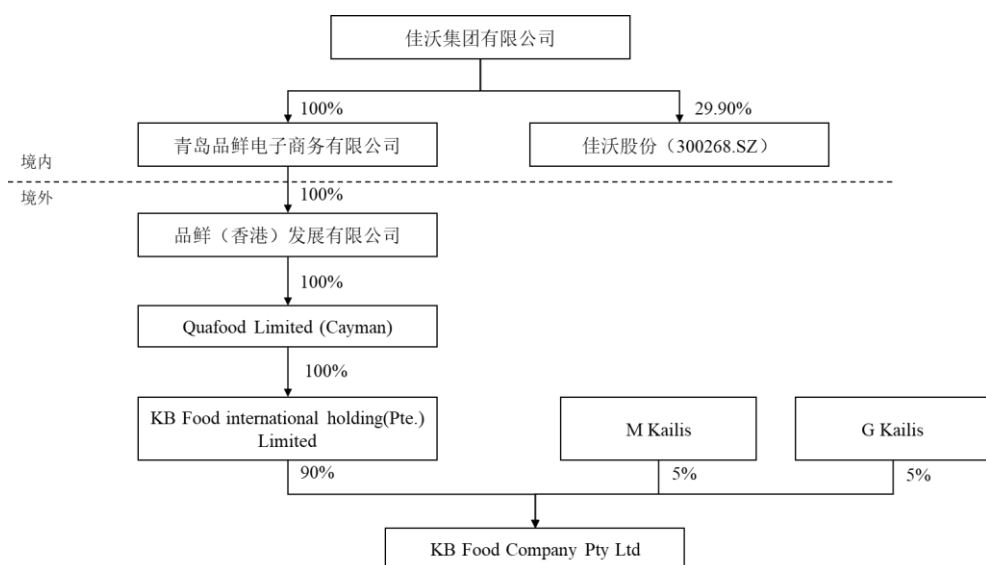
佳沃集团有限公司

100%

29.90%

青岛品鲜电子商务有限公司

佳沃股份（300268.SZ）

境内

境外

100%

品鲜（香港）发展有限公司

100%

Quafood Limited (Cayman)

100%

KB Food international holding(Pte.) Limited

M Kailis

G Kailis

90%

5%

5%

KB Food Company Pty Ltd